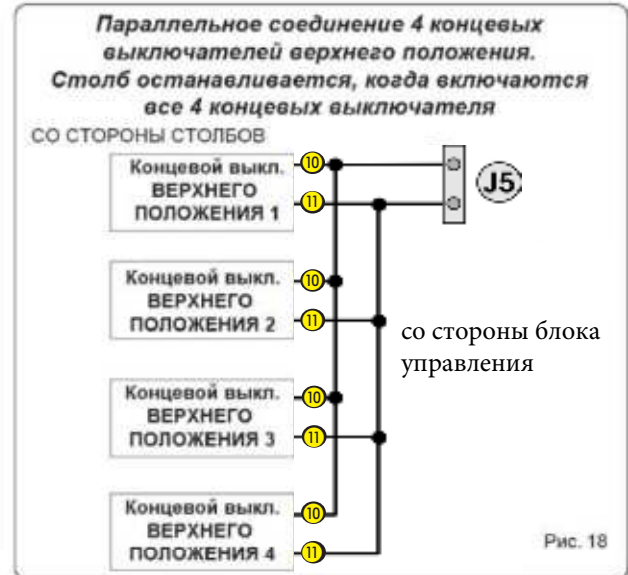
Параллельное соединение 4 концевых выключателей верхнего положения. Столб останавливается, когда включаются все 4 концевых выключателя

СО СТОРОНЫ СТОЛБОВ

Концевой выкл. ВЕРХНЕГО ПОЛОЖЕНИЯ 1
10
11

J5

Концевой выкл. ВЕРХНЕГО ПОЛОЖЕНИЯ 2
10
11

со стороны блока управления

Концевой выкл. ВЕРХНЕГО ПОЛОЖЕНИЯ 3
10
11

Концевой выкл. ВЕРХНЕГО ПОЛОЖЕНИЯ 4
10
11

Рис. 18